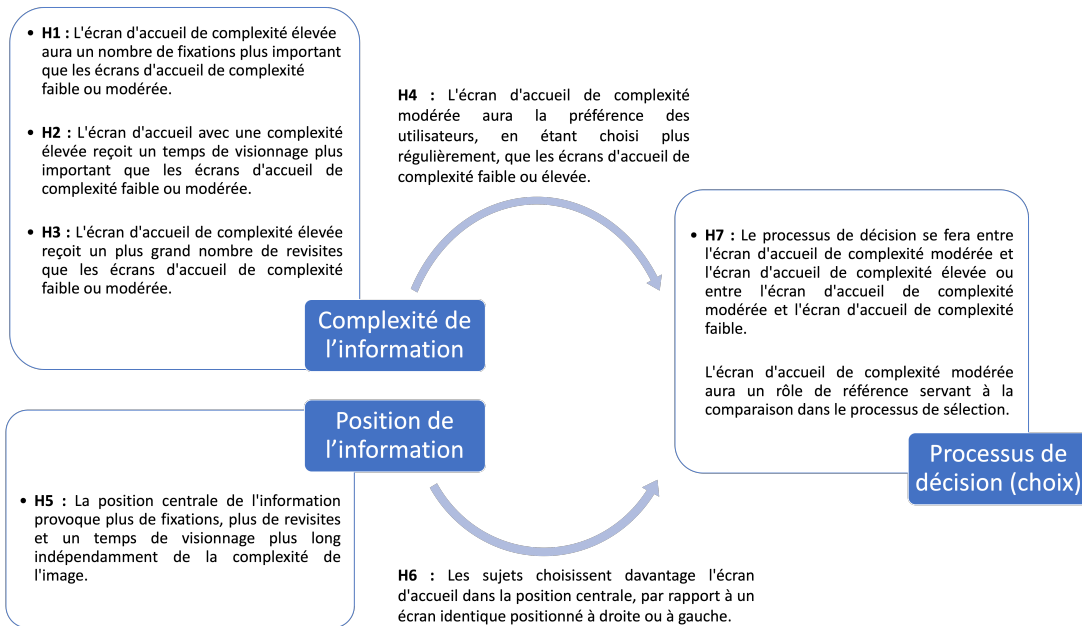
• **H1 :** L'écran d'accueil de complexité élevée aura un nombre de fixations plus important que les écrans d'accueil de complexité faible ou modérée.

• **H2 :** L'écran d'accueil avec une complexité élevée reçoit un temps de visionnage plus important que les écrans d'accueil de complexité faible ou modérée.

• **H3 :** L'écran d'accueil de complexité élevée reçoit un plus grand nombre de revisites que les écrans d'accueil de complexité faible ou modérée.

**H4 :** L'écran d'accueil de complexité modérée aura la préférence des utilisateurs, en étant choisi plus régulièrement, que les écrans d'accueil de complexité faible ou élevée.

Complexité de l'information

• **H7 :** Le processus de décision se fera entre l'écran d'accueil de complexité modérée et l'écran d'accueil de complexité élevée ou entre l'écran d'accueil de complexité modérée et l'écran d'accueil de complexité faible.

L'écran d'accueil de complexité modérée aura un rôle de référence servant à la comparaison dans le processus de sélection.

Position de l'information

Processus de décision (choix)

• **H5 :** La position centrale de l'information provoque plus de fixations, plus de revisites et un temps de visionnage plus long indépendamment de la complexité de l'image.

**H6 :** Les sujets choisissent davantage l'écran d'accueil dans la position centrale, par rapport à un écran identique positionné à droite ou à gauche.